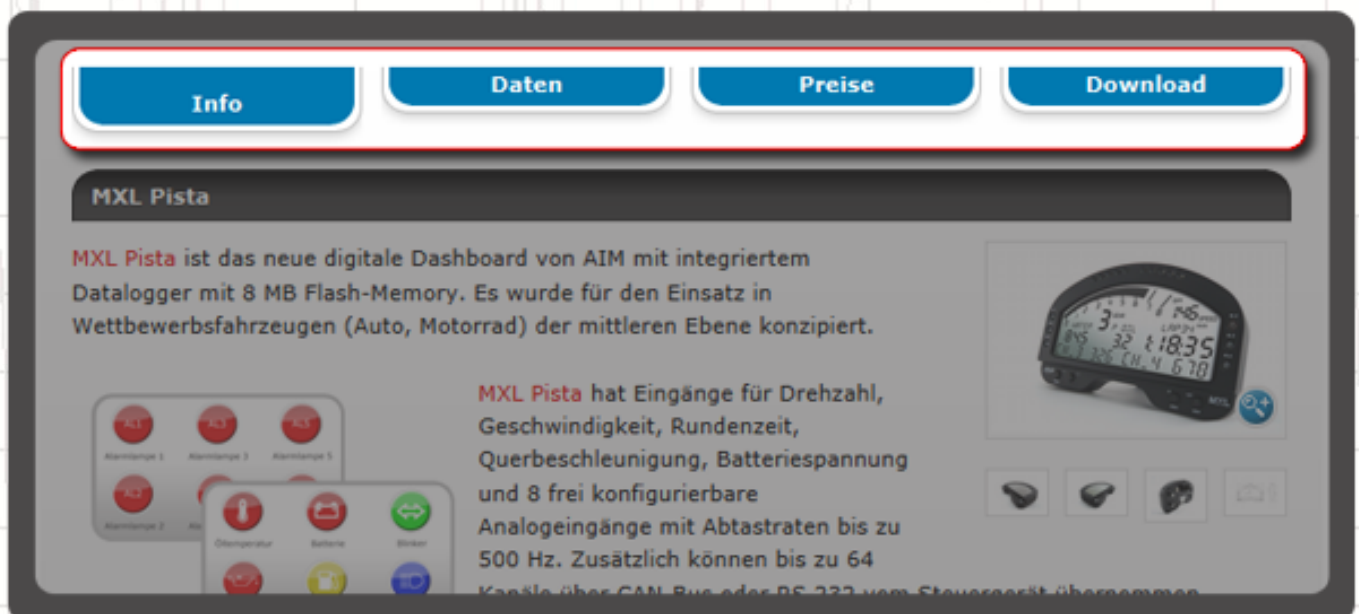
Info

Daten

Preise

Download

MXL Pista

MXL Pista ist das neue digitale Dashboard von AIM mit integriertem Datalogger mit 8 MB Flash-Memory. Es wurde für den Einsatz in Wettbewerbsfahrzeugen (Auto, Motorrad) der mittleren Ebene konzipiert.

Alarmlampe 1 Alarmlampe 3 Alarmlampe 5 Alarmlampe 2 Öltemperatur Batterie Blinker

MXL Pista hat Eingänge für Drehzahl, Geschwindigkeit, Rundenzeit, Querbeschleunigung, Batteriespannung und 8 frei konfigurierbare Analogeingänge mit Abtastraten bis zu 500 Hz. Zusätzlich können bis zu 64 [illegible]